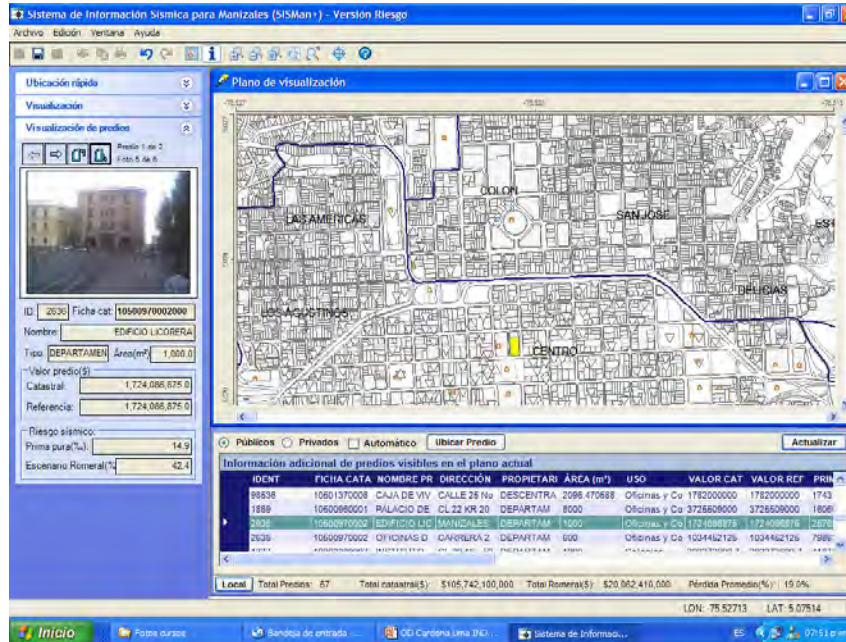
Sistema de Información Sísmica para Manizales (SISMan+) - Versión Riesgo

Archivo Edición Ventana Ayuda

Ubicación rápida

Visualización

Visualización de predios

Predio 1 de 2
Foto 5 de 6

ID 2636 Ficha cat 10500970002000

Nombre: EDIFICIO LICORERA

Tipo DEPARTAMEN Área(m²) 1,000.0

Valor predio($)

Catastral: 1,724,086,875.0

Referencia: 1,724,086,875.0

Riesgo sísmico:

Prima pura(‰): 14.9

Escenario Romeral(%) 42.4

Plano de visualización

LAS AMERICAS

COLON

SAN JOSE

ESI

DELICIAS

LOS AGUSTINOS

CENTRO

Públicos Privados Automático Ubicar Predio Actualizar

Información adicional de predios visibles en el plano actual

| IDENT | FICHA CATA | NOMBRE PR | DIRECCIÓN | PROPIETARI | ÁREA (m²) | USO | VALOR CAT | VALOR REF | PRIN |
|---|---|---|---|---|---|---|---|---|---|
| 98536 | 10501370008 | CAJA DE VIV | CALLE 25 No | DESCENTRA | 2096.470688 | Oficinas y Co | 1782000000 | 1782000000 | 1743 |
| 1889 | 10500860001 | PALACIO DE | CL 22 KR 20 | DEPARTAM | 8000 | Oficinas y Co | 3726609000 | 3726609000 | 1808 |
| 2636 | 10500970002 | EDIFICIO LIC | MANIZALES | DEPARTAM | 1000 | Oficinas y Co | 1724086875 | 1724086875 | 2878 |
| 2636 | 10500970002 | OFICINAS D | CARRERA 2 | DEPARTAM | 600 | Oficinas y Co | 1034452126 | 1034452126 | 7986 |

Local Total Predios: 87 Total catastral($): $105,742,100,000 Total Romeral($): $20,062,410,000 Pérdida Promedio(%): 19.0%

LON: 75.52713 LAT: 5.07514

Inicio Fotos cursos Bandeja de entrada ... OD Cardona Lima IND... Sistema de Informació... ES 07:51 p.m.